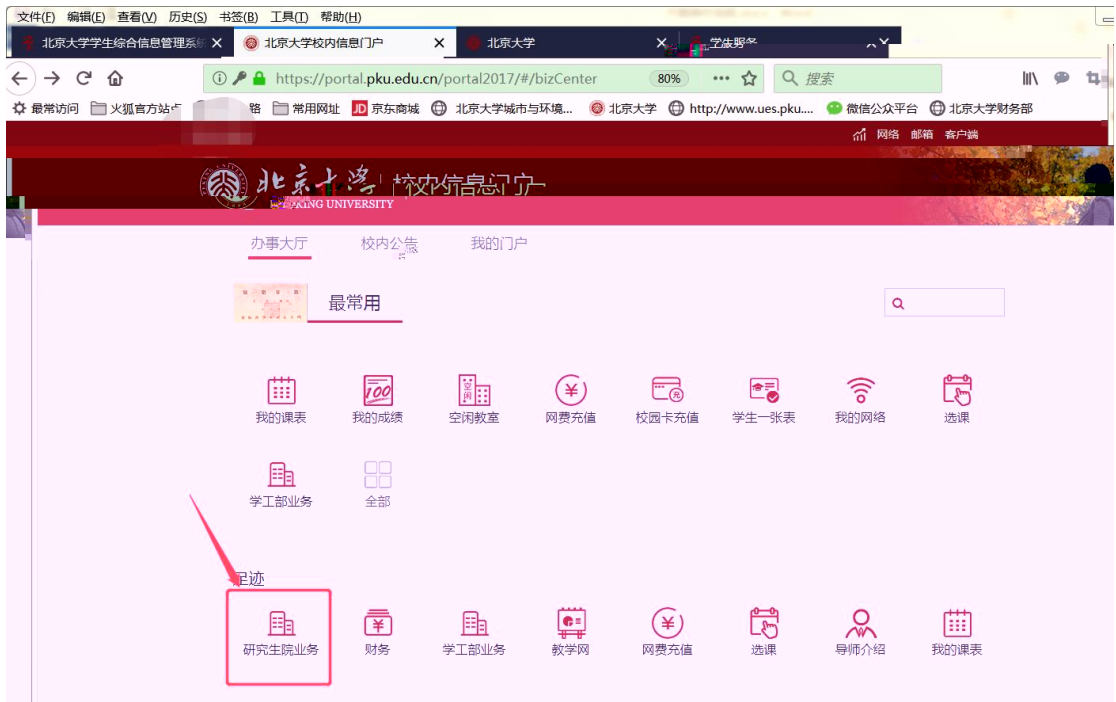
文件(F) 编辑(E) 查看(V) 历史(S) 书签(B) 工具(T) 帮助(H)

北京大学学生综合信息管理系统 ×
北京大学校内信息门户 ×
北京大学 ×
学生服务

https://portal.pku.edu.cn/portal2017/#/bizCenter 80% ••• 搜索

最常访问 火狐官方站点 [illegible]路 常用网址 京东商城 北京大学城市与环境... 北京大学 http://www.ues.pku.... 微信公众平台 北京大学财务部

网络 邮箱 客户端

北京大学 校内信息门户
PEKING UNIVERSITY

办事大厅 校内公告 我的门户

最常用

我的课表 我的成绩 空闲教室 网费充值 校园卡充值 学生一张表 我的网络 选课
学工部业务 全部

足迹

研究生院业务 财务 学工部业务 教学网 网费充值 选课 导师介绍 我的课表